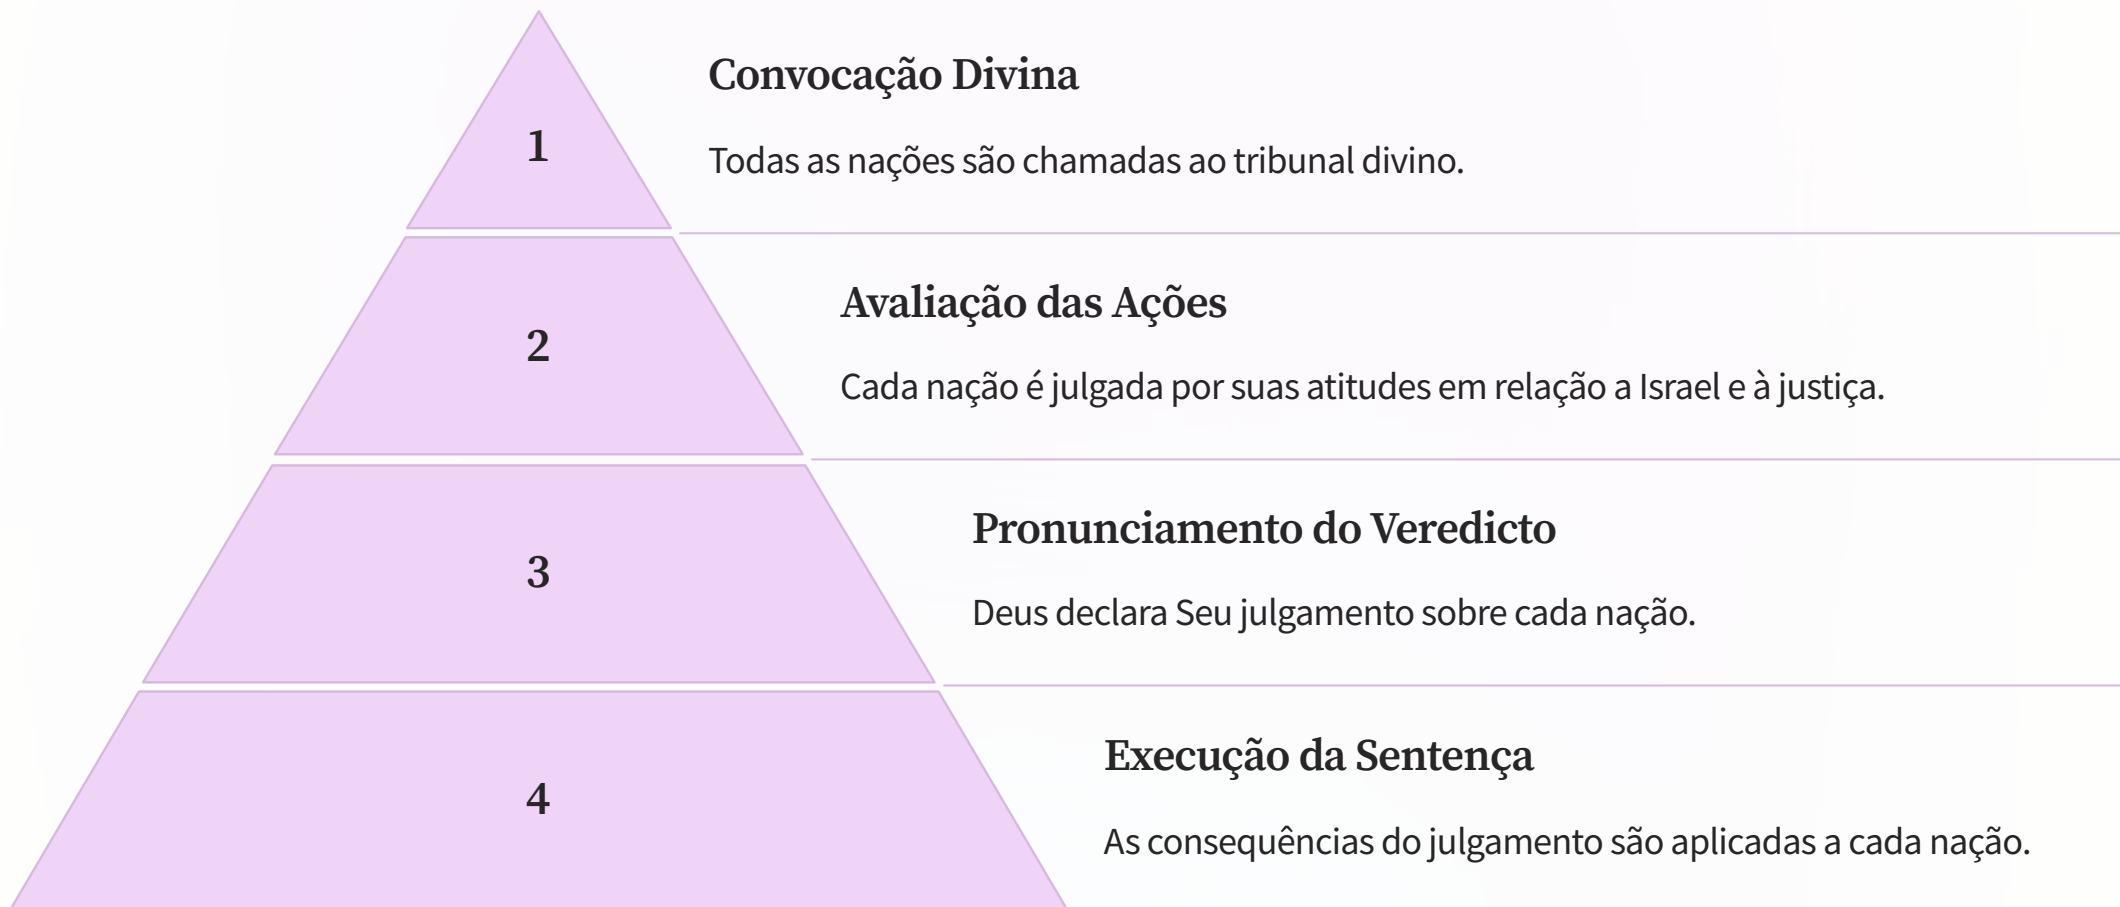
1

Convocação Divina

Todas as nações são chamadas ao tribunal divino.

2

Avaliação das Ações

Cada nação é julgada por suas atitudes em relação a Israel e à justiça.

3

Pronunciamento do Veredicto

Deus declara Seu julgamento sobre cada nação.

4

Execução da Sentença

As consequências do julgamento são aplicadas a cada nação.